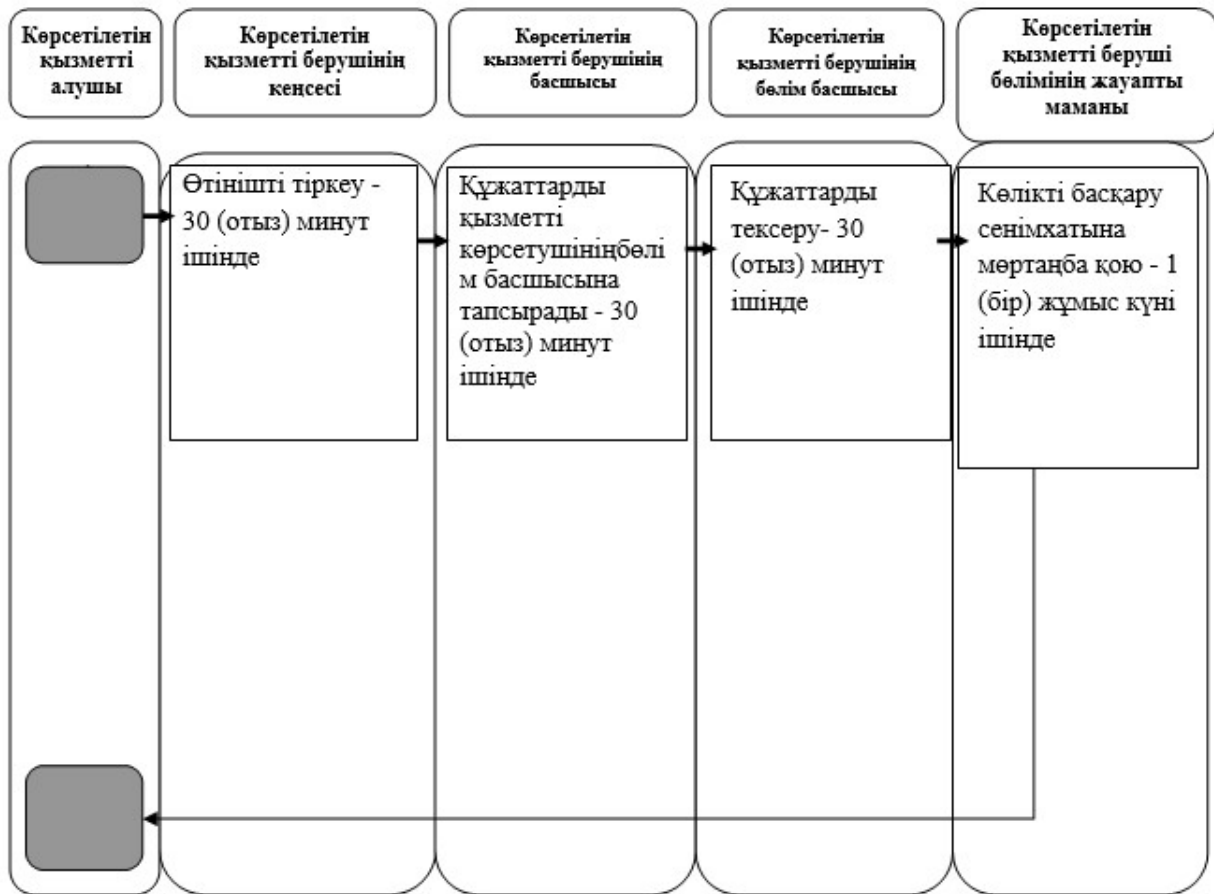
Көрсетілетін қызметті алушы

Көрсетілетін қызметті берушінің кеңсесі

Көрсетілетін қызметті берушінің басшысы

Көрсетілетін қызметті берушінің бөлім басшысы

Көрсетілетін қызметті беруші бөлімінің жауапты маманы

Өтінішті тіркеу - 30 (отыз) минут ішінде

Құжаттарды қызметті көрсетушініңбөлім басшысына тапсырады - 30 (отыз) минут ішінде

Құжаттарды тексеру- 30 (отыз) минут ішінде

Көлікті басқару сенімхатына мөртаңба қою - 1 (бір) жұмыс күні ішінде